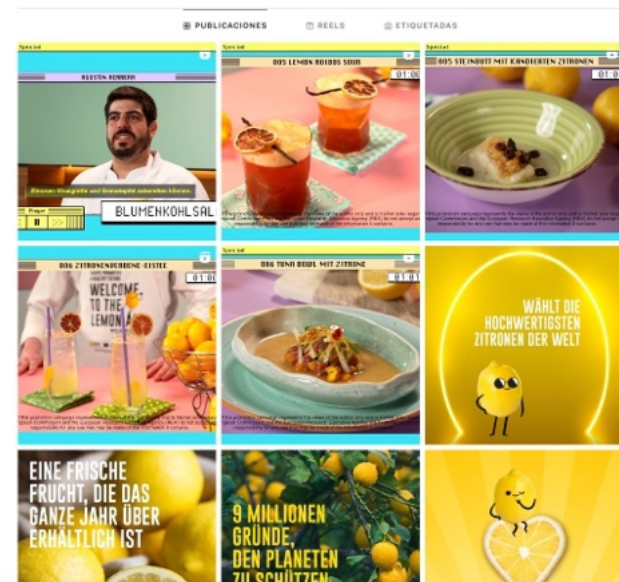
PUBLICACIONES    REELS    ETIQUETADAS

Special

KERSTEN KONRADS

Zitronen-Vinaigrette und Granatapfel zubereiten können.

BLUMENKOHLSAL

Special

005 LEMON ROOIBOS SOUR

01:00

Special

005 STEINBUTT MIT KANDIERTEN ZITRONEN

01:00

006 ZITRONENVERBENE-EISTEE

01:00

WELCOME TO THE LEMONADE

Special

006 TUNA BOWL MIT ZITRONE

01:00

WÄHLT DIE HOCHWERTIGSTEN ZITRONEN DER WELT

EINE FRISCHE FRUCHT, DIE DAS GANZE JAHR ÜBER ERHÄLTLICH IST

9 MILLIONEN GRÜNDE, DEN PLANETEN ZU SCHÜTZEN